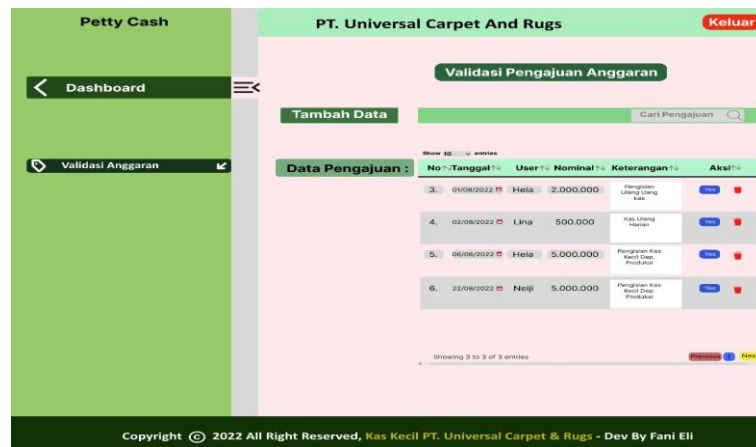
Petty Cash

PT. Universal Carpet And Rugs

Keluar

Dashboard

Validasi Pengajuan Anggaran

Tambah Data

Cari Pengajuan

Validasi Anggaran

Show 10 entries

Data Pengajuan :

| No | Tanggal | User | Nominal | Keterangan | Aksi |
|---|---|---|---|---|---|
| 3. | 01/08/2022 | Hela | 2.000.000 | Pengisian Ulang Uang Kas | Yes |
| 4. | 02/08/2022 | Lina | 500.000 | Kas Ulang Harian | Yes |
| 5. | 06/08/2022 | Hela | 5.000.000 | Pengisian Kas Kecil Dep. Produksi | Yes |
| 6. | 22/08/2022 | Neiji | 5.000.000 | Pengisian Kas Kecil Dep. Produksi | Yes |

Showing 3 to 3 of 3 entries

Previous 1 Nex

Copyright © 2022 All Right Reserved, Kas Kecil PT. Universal Carpet & Rugs - Dev By Fani Eli